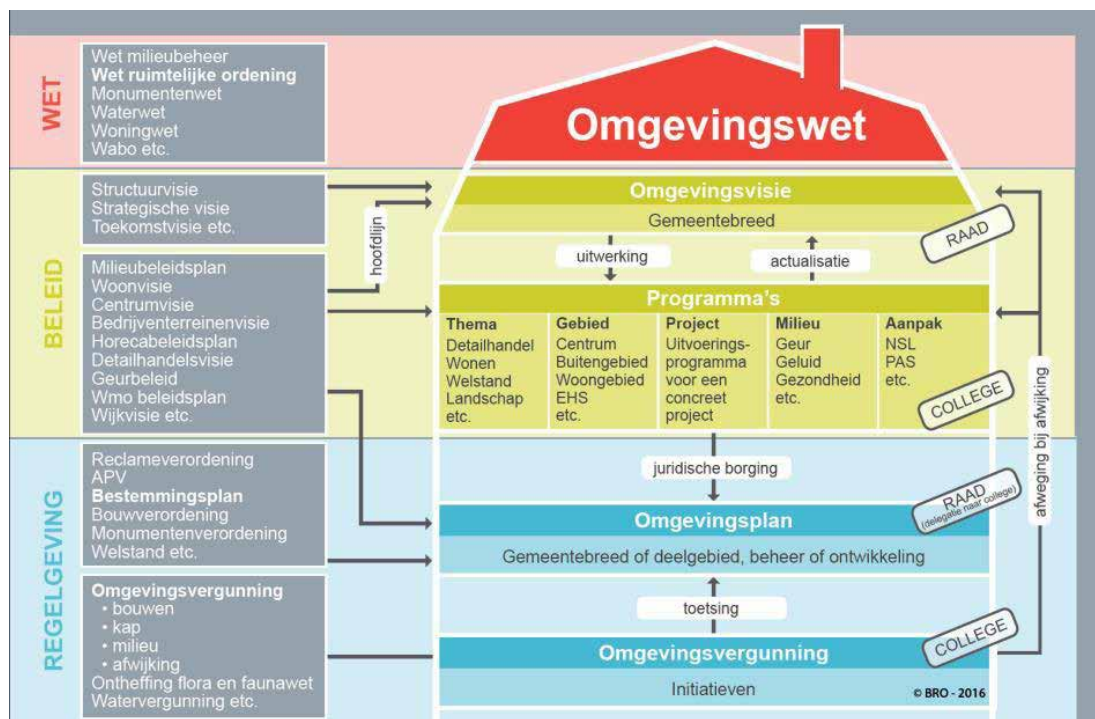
WET

Wet milieubeheer
Wet ruimtelijke ordening
Monumentenwet
Waterwet
Woningwet
Wabo etc.

Omgevingswet

BELEID

Structuurvisie
Strategische visie
Toekomstvisie etc.

hoofdlijn

Milieubeleidsplan
Woonvisie
Centrumvisie
Bedrijventerreinenvisie
Horecabeleidsplan
Detailhandelsvisie
Geurbeleid
Wmo beleidsplan
Wijkvisie etc.

Omgevingsvisie
Gemeentebreed

RAAD

uitwerking
actualisatie

Programma's

| Thema | Gebied | Project | Milieu | Aanpak |
|---|---|---|---|---|
| Detailhandel Wonen Welstand Landschap etc. | Centrum Buitengebied Woongebied EHS etc. | Uitvoeringsprogramma voor een concreet project | Geur Geluid Gezondheid etc. | NSL PAS etc. |

COLLEGE

afweging bij afwijking

REGELGEVING

Reclameverordening
APV
Bestemmingsplan
Bouwverordening
Monumentenverordening
Welstand etc.

juridische borging

RAAD (delegatie naar college)

Omgevingsplan
Gemeentebreed of deelgebied, beheer of ontwikkeling

Omgevingsvergunning
• bouwen
• kap
• milieu
• afwijking
Ontheffing flora en faunawet
Watervergunning etc.

toetsing

COLLEGE

Omgevingsvergunning
Initiatieven

© BRO - 2016